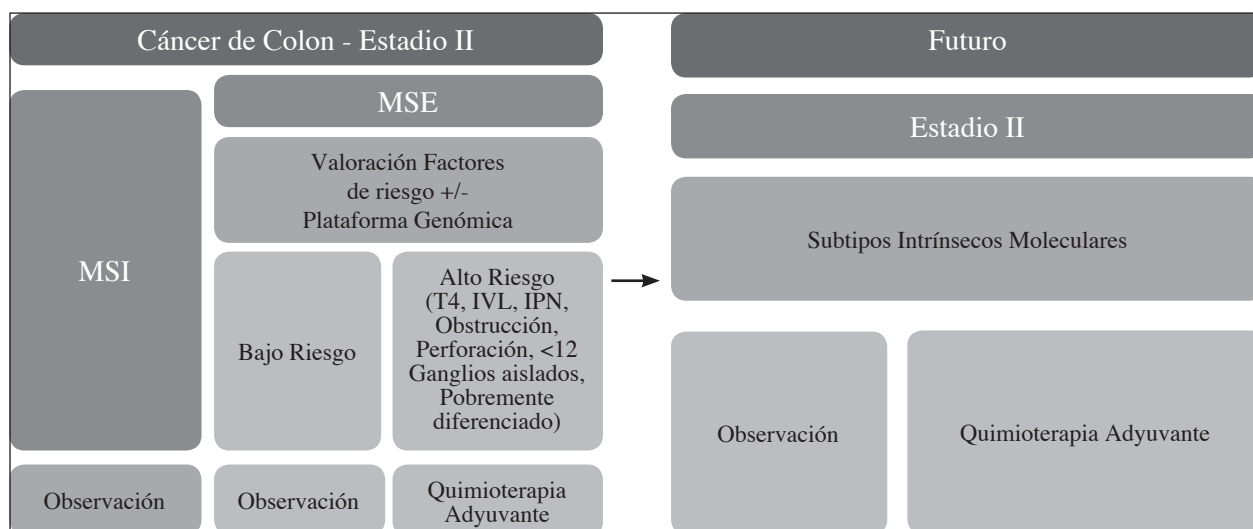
Cáncer de Colon - Estadio II

MSI

MSE

Valoración Factores de riesgo +/- Plataforma Genómica

Bajo Riesgo

Alto Riesgo (T4, IVL, IPN, Obstrucción, Perforación, <12 Ganglios aislados, Pobremente diferenciado)

Observación

Observación

Quimioterapia Adyuvante

Futuro

Estadio II

Subtipos Intrínsecos Moleculares

Observación

Quimioterapia Adyuvante